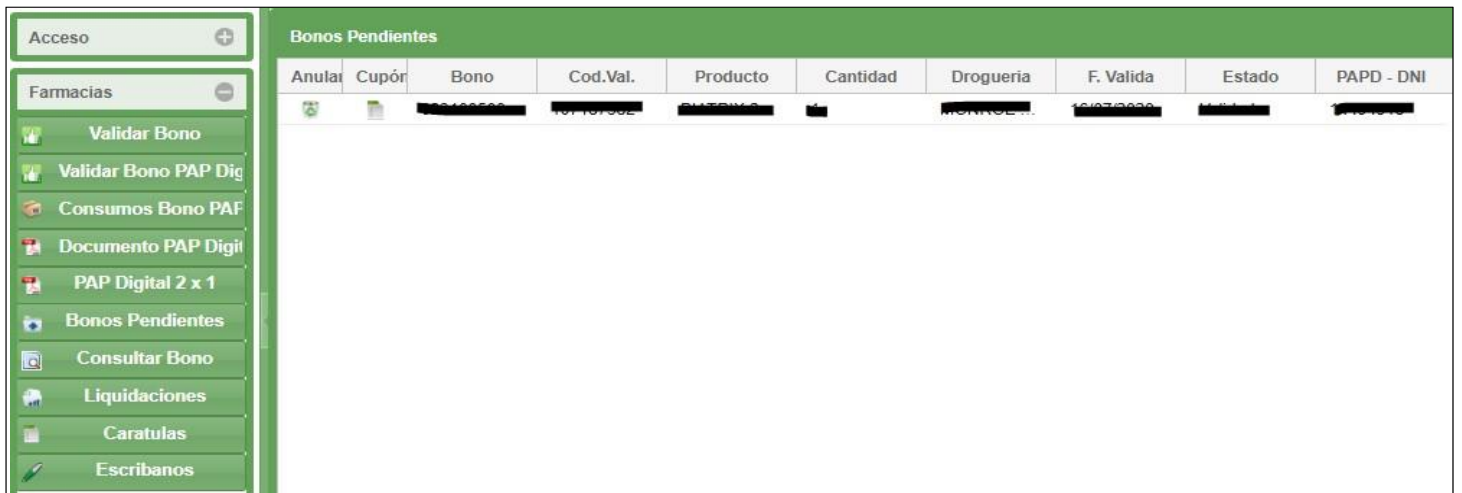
Acceso

Farmacias

Validar Bono

Validar Bono PAP Dig

Consumos Bono PAF

Documento PAP Digit

PAP Digital 2 x 1

Bonos Pendientes

Consultar Bono

Liquidaciones

Caratulas

Escribanos

Bonos Pendientes

| Anular | Cupón | Bono | Cod.Val. | Producto | Cantidad | Drogueria | F. Valida | Estado | PAPD - DNI |
|---|---|---|---|---|---|---|---|---|---|
| | | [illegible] | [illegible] | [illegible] | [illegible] | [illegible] | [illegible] | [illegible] | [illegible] |